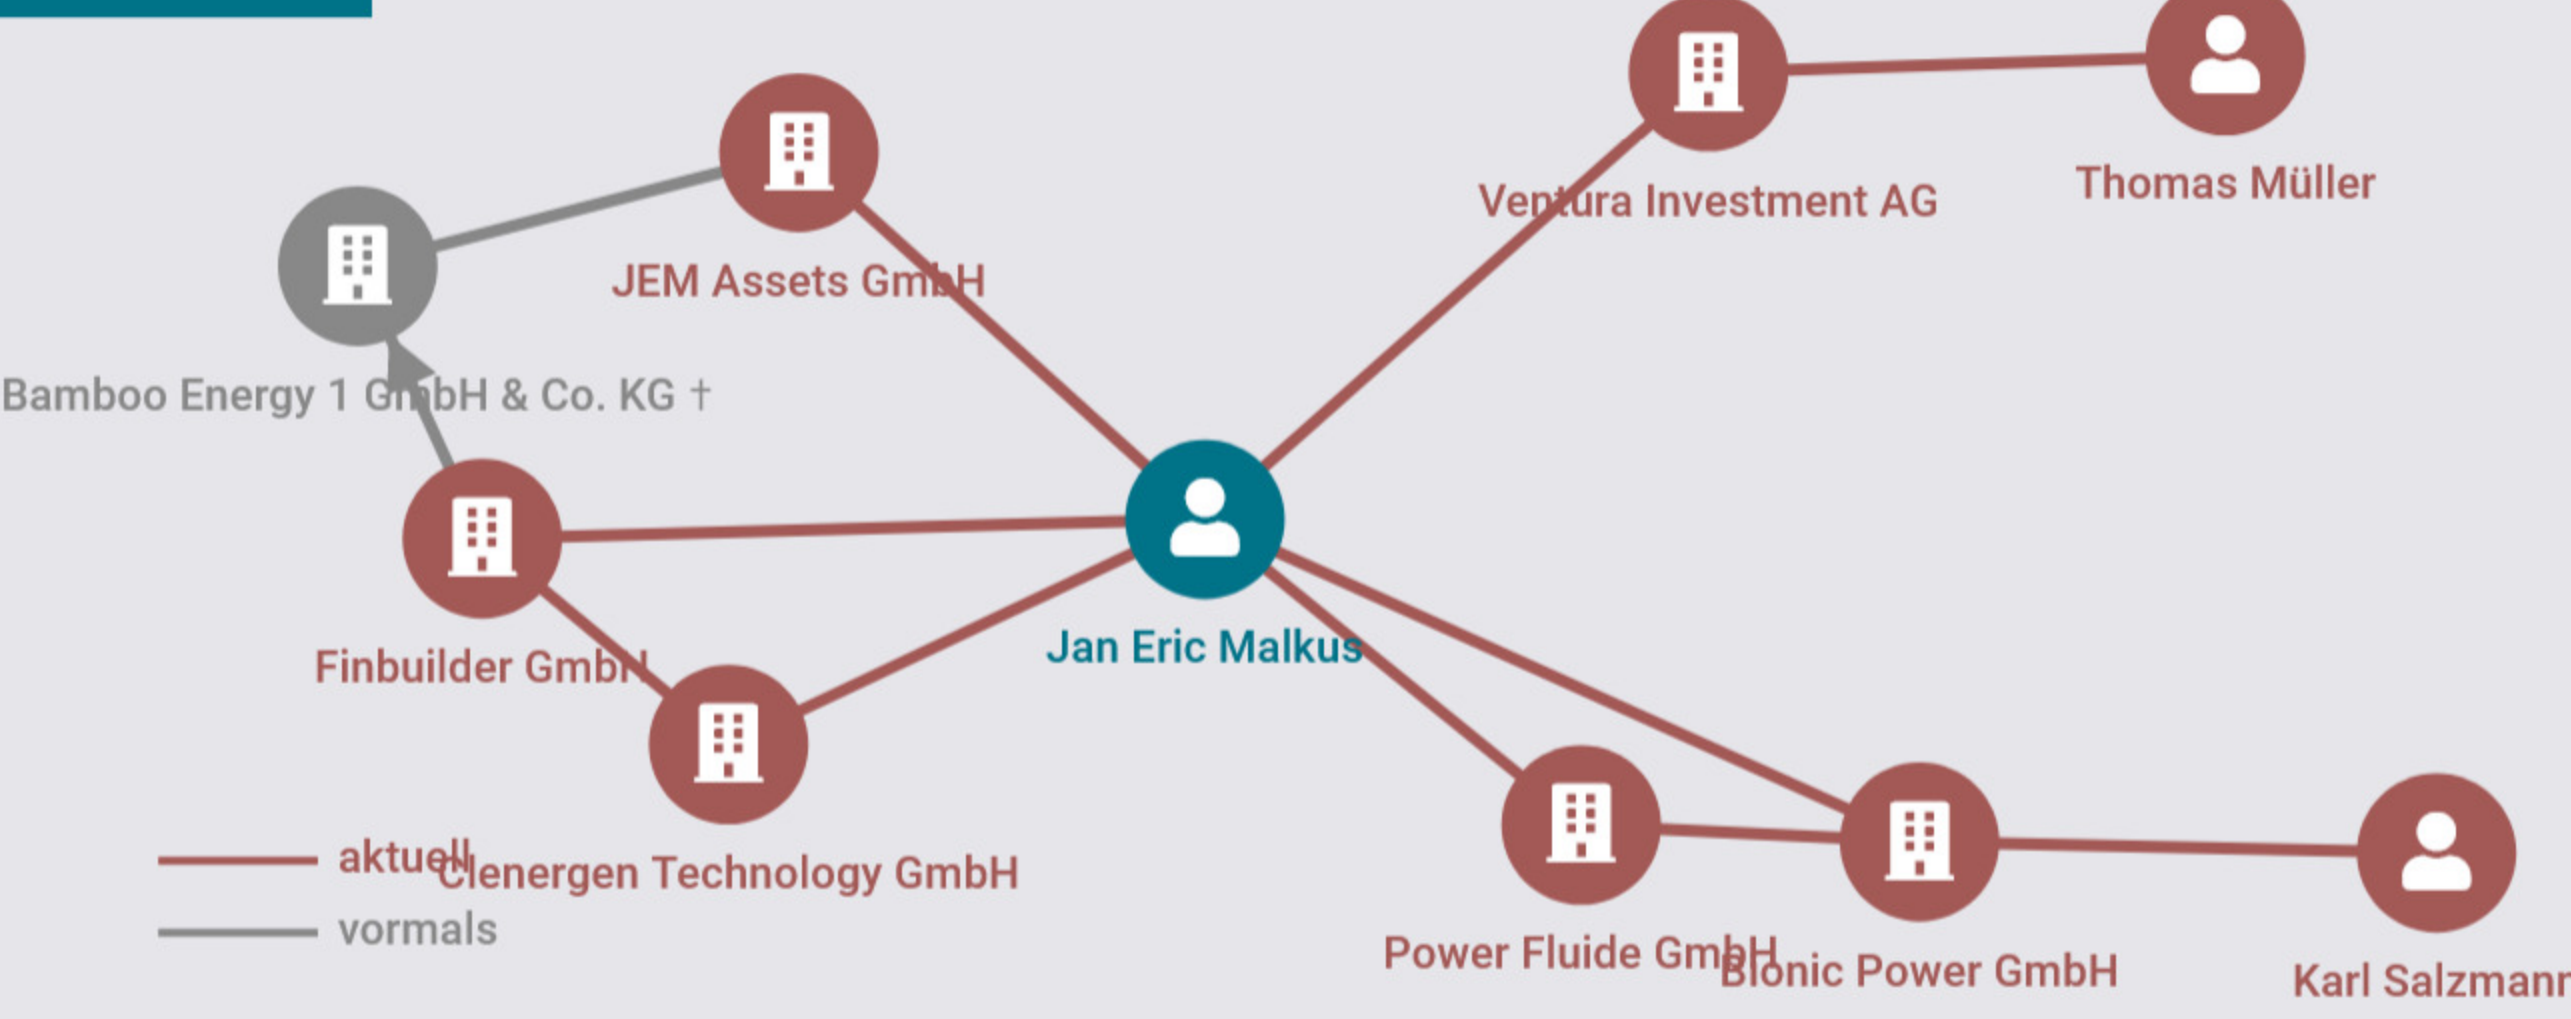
Ventura Investment AG

Thomas Müller

JEM Assets GmbH

Bamboo Energy 1 GmbH & Co. KG †

Jan Eric Malkus

Finbuilder GmbH

Clenergen Technology GmbH

aktuell

vormals

Power Fluide GmbH

Bionic Power GmbH

Karl Salzmann